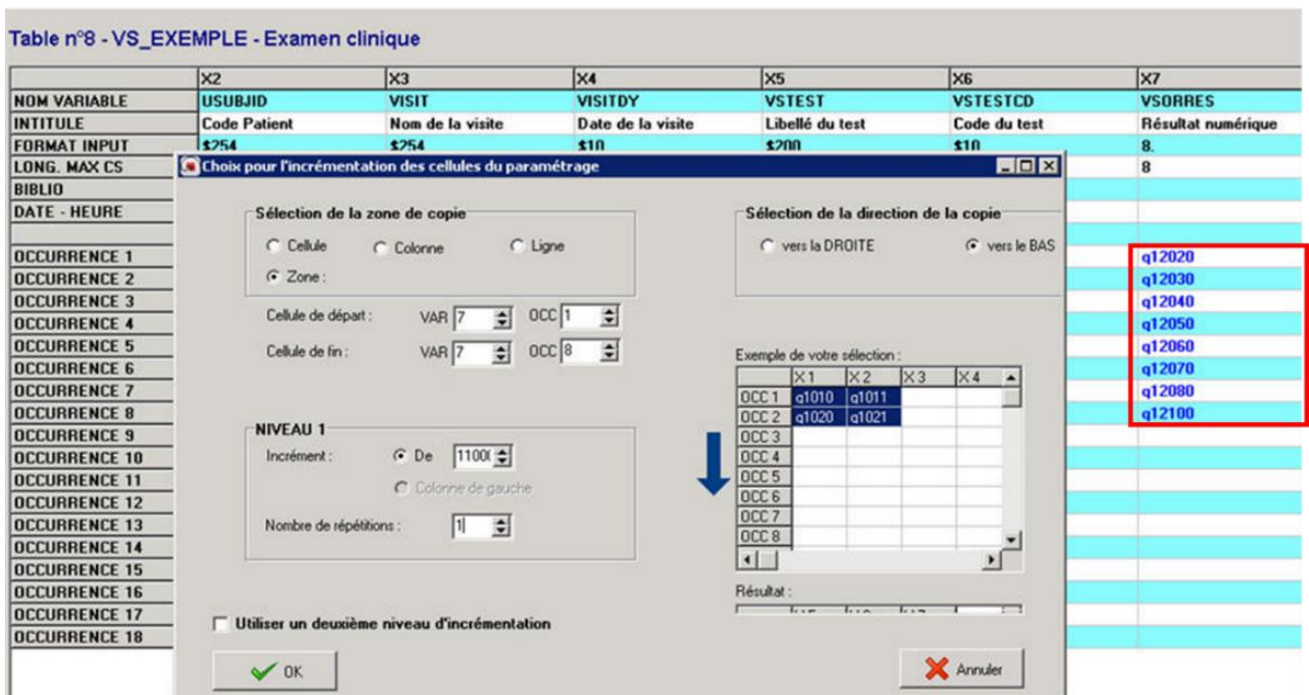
Table n°8 - VS_EXEMPLE - Examen clinique

| | X2 | X3 | X4 | X5 | X6 | X7 |
|---|---|---|---|---|---|---|
| NOM VARIABLE | USUBJID | VISIT | VISITDY | VSTEST | VSTESTCD | VSORRES |
| INTITULE | Code Patient | Nom de la visite | Date de la visite | Libellé du test | Code du test | Résultat numérique |
| FORMAT INPUT | \$254 | \$254 | \$10 | \$200 | \$10 | 8. |
| LONG. MAX CS | | | | | | 8 |
| BIBLIO | | | | | | |
| DATE - HEURE | | | | | | |
| | | | | | | |
| OCCURRENCE 1 | | | | | | q12020 |
| OCCURRENCE 2 | | | | | | q12030 |
| OCCURRENCE 3 | | | | | | q12040 |
| OCCURRENCE 4 | | | | | | q12050 |
| OCCURRENCE 5 | | | | | | q12060 |
| OCCURRENCE 6 | | | | | | q12070 |
| OCCURRENCE 7 | | | | | | q12080 |
| OCCURRENCE 8 | | | | | | q12100 |
| OCCURRENCE 9 | | | | | | |
| OCCURRENCE 10 | | | | | | |
| OCCURRENCE 11 | | | | | | |
| OCCURRENCE 12 | | | | | | |
| OCCURRENCE 13 | | | | | | |
| OCCURRENCE 14 | | | | | | |
| OCCURRENCE 15 | | | | | | |
| OCCURRENCE 16 | | | | | | |
| OCCURRENCE 17 | | | | | | |
| OCCURRENCE 18 | | | | | | |

Choix pour l'incrémentation des cellules du paramétrage

Sélection de la zone de copie
Cellule
Colonne
Ligne
Zone :

Cellule de départ : VAR 7 OCC 1
Cellule de fin : VAR 7 OCC 8

Sélection de la direction de la copie
vers la DROITE
vers le BAS

Exemple de votre sélection :

| | X1 | X2 | X3 | X4 |
|---|---|---|---|---|
| OCC 1 | q1010 | q1011 | | |
| OCC 2 | q1020 | q1021 | | |
| OCC 3 | | | | |
| OCC 4 | | | | |
| OCC 5 | | | | |
| OCC 6 | | | | |
| OCC 7 | | | | |
| OCC 8 | | | | |

NIVEAU 1
Incrément : De 1100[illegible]
Colonne de gauche
Nombre de répétitions : 1

Résultat :

Utiliser un deuxième niveau d'incrémentation

OK
Annuler